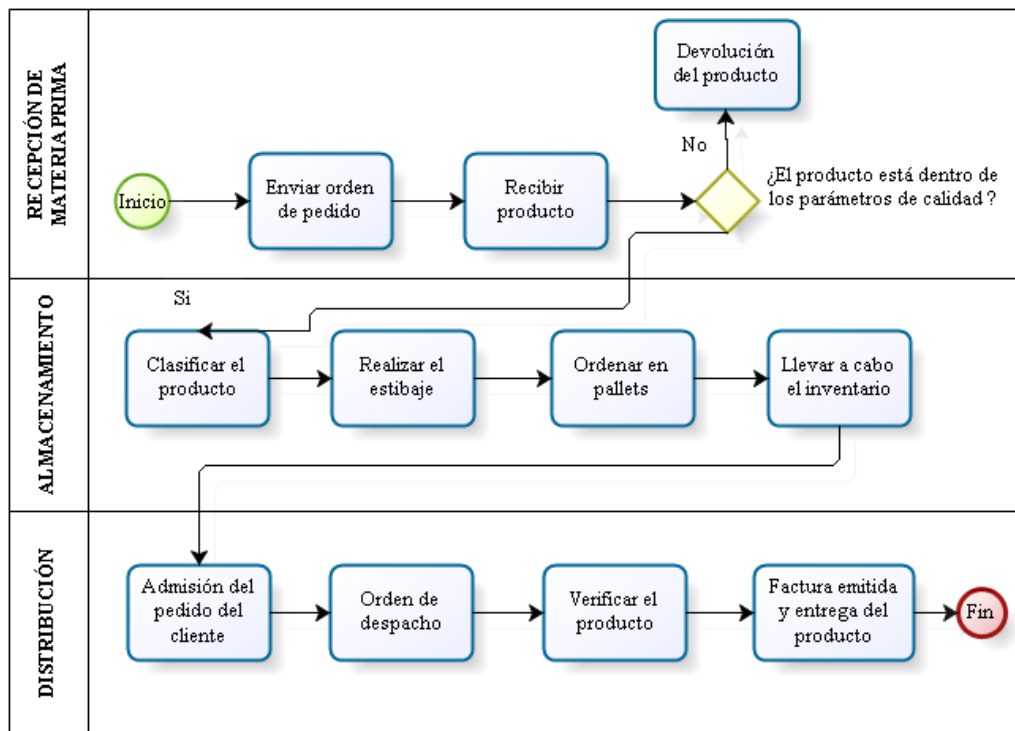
RECEPCIÓN DE MATERIA PRIMA

Inicio

Enviar orden de pedido

Recibir producto

¿El producto está dentro de los parámetros de calidad ?

No

Devolución del producto

ALMACENAMIENTO

Si

Clasificar el producto

Realizar el estibaje

Ordenar en pallets

Llevar a cabo el inventario

DISTRIBUCIÓN

Admisión del pedido del cliente

Orden de despacho

Verificar el producto

Factura emitida y entrega del producto

Fin